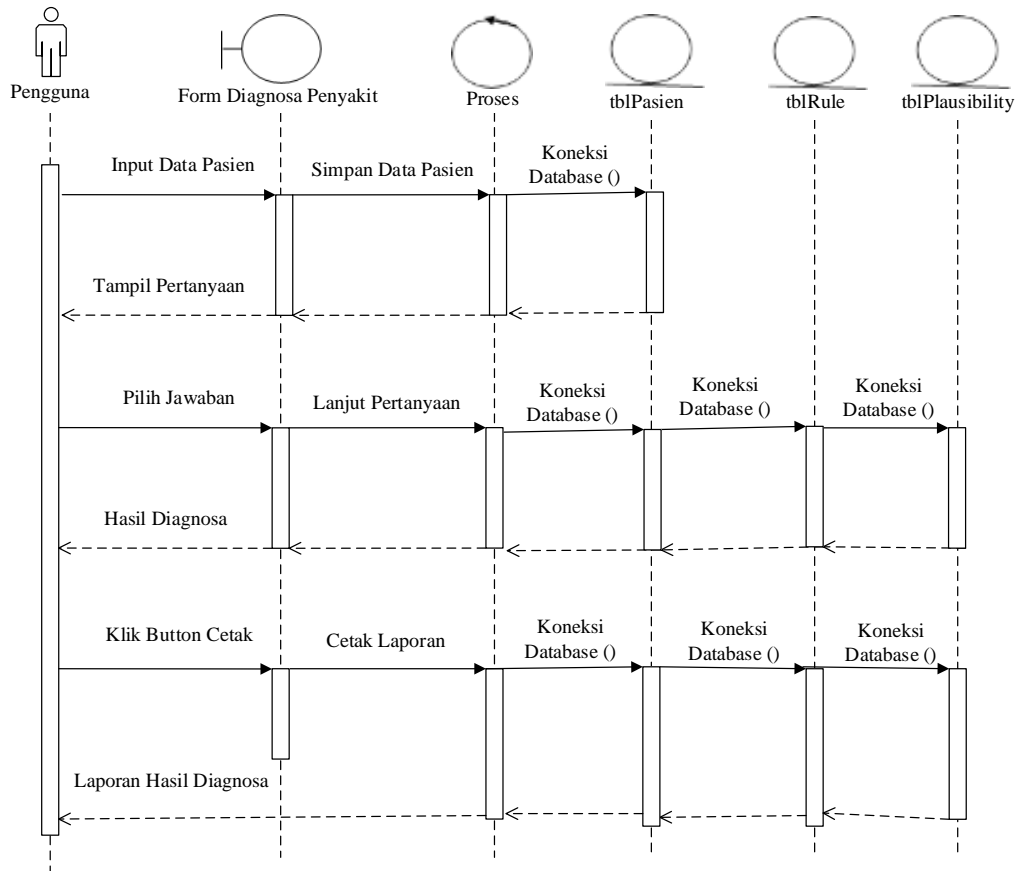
Pengguna

Form Diagnosa Penyakit

Proses

tblPasien

tblRule

tblPlausibility

Input Data Pasien

Simpan Data Pasien

Koneksi Database ()

Tampil Pertanyaan

Pilih Jawaban

Lanjut Pertanyaan

Koneksi Database ()

Koneksi Database ()

Koneksi Database ()

Hasil Diagnosa

Klik Button Cetak

Cetak Laporan

Koneksi Database ()

Koneksi Database ()

Koneksi Database ()

Laporan Hasil Diagnosa